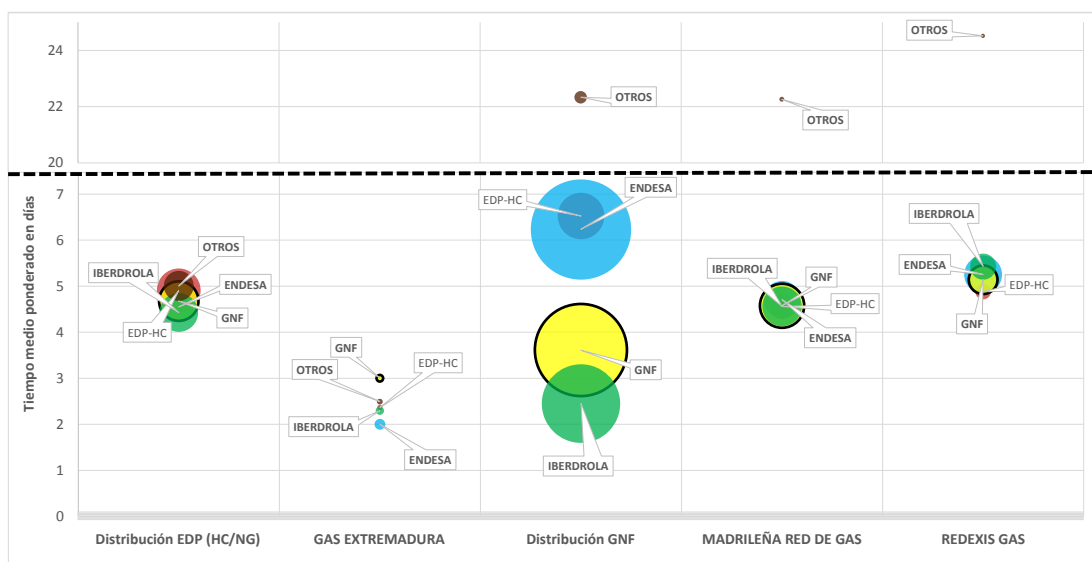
24
22
20
7
6
5
4
3
2
1
0

Tiempo medio ponderado en días

OTROS
OTROS
OTROS

EDP-HC
ENDESA

OTROS
IBERDROLA
ENDESA
GNF
EDP-HC

GNF
OTROS
EDP-HC
IBERDROLA
ENDESA

GNF
IBERDROLA

IBERDROLA
GNF
EDP-HC
ENDESA

IBERDROLA
ENDESA
EDP-HC
GNF

Distribución EDP (HC/NG)
GAS EXTREMADURA
Distribución GNF
MADRILEÑA RED DE GAS
REDEXIS GAS